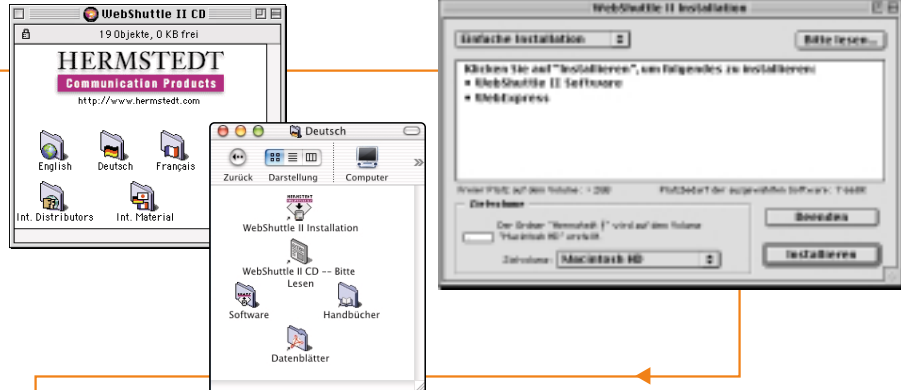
WebShuttle II CD

19 Objekte, 0 KB frei

HERMSTEDT

Communication Products

http://www.hermstedt.com

English

Deutsch

Français

Int. Distributors

Int. Material

Deutsch

Zurück

Darstellung

Computer

WebShuttle II Installation

WebShuttle II CD -- Bitte Lesen

Software

Handbücher

Datenblätter

WebShuttle II Installation

Einfache Installation

Bitte lesen...

Klicken Sie auf "Installieren", um folgendes zu installieren:
• WebShuttle II Software
• WebExpress

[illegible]

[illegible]

Zielvolume

Der Ordner "Hermstedt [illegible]" wird auf dem Volume "Macintosh HD" erstellt.

Zielvolume: Macintosh HD

Beenden

Installieren